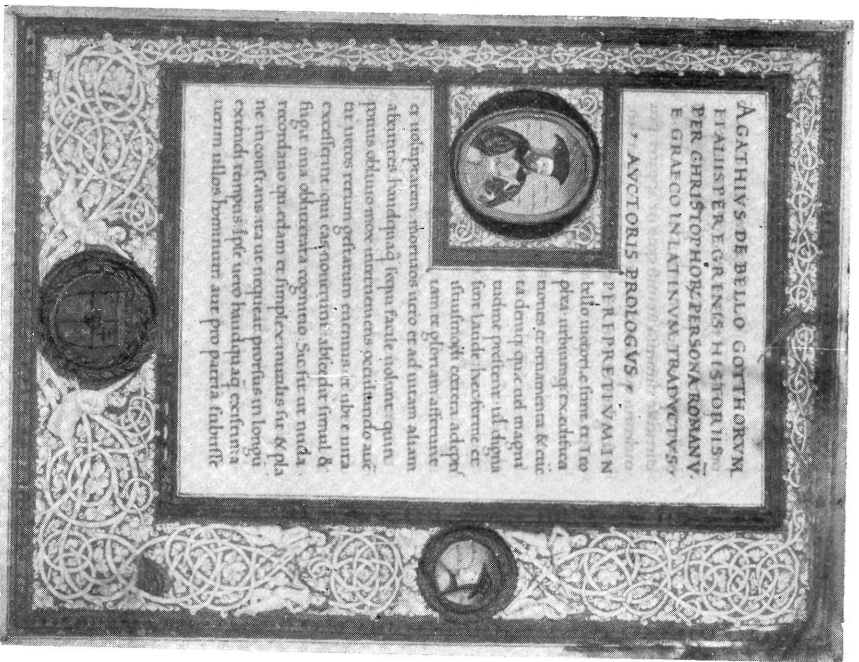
AGATHIVS DE BELLO GOTTHORVM ET ALIIS PEREGRINIS HISTORIIS PER CHRISTOPHORVM PERSONA ROMANV E GRAECO IN LATINVM TRADVCTVS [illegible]

AVCTORIS PROLOGVS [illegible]

PERPRETIVM IN bello merentes tertio plus urbium excidia motus et omnia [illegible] ta denique quae ad magnitudinem presenter sunt digna fore laude hec tempore et studiosis certe ad spem tamen gloriam afferunt

et uoluptatem. mortuos uero et ad uitam aliam abeuntes haudquaquam sequi facile solent quin penitus obliuione intereuntes occidendo autem uiros rerum gestarum memoriae ubi enim excellens qui eas nouerint abierunt simul et fugit una obliuione cognitio. Sic fit ut nuda recordatio quaedam et simplex inanis fiat et plane inconstans. ita ut neque et profusus longius extendi temporis spatio uero haudquaquam existentium illos hominum aut pro patria subisse